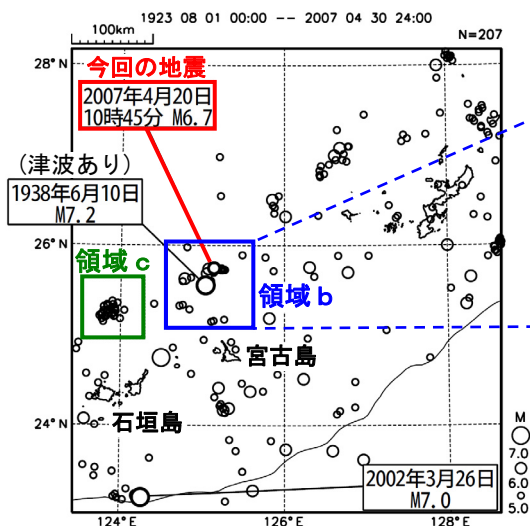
1923 08 01 00:00 -- 2007 04 30 24:00

100km

N=207

28° N

今回の地震

2007年4月20日
10時45分 M6.7

（津波あり）

1938年6月10日
M7.2

26° N

領域 c

領域 b

宮古島

24° N

石垣島

2002年3月26日
M7.0

M
7.0
6.0
5.0

124° E
126° E
128° E